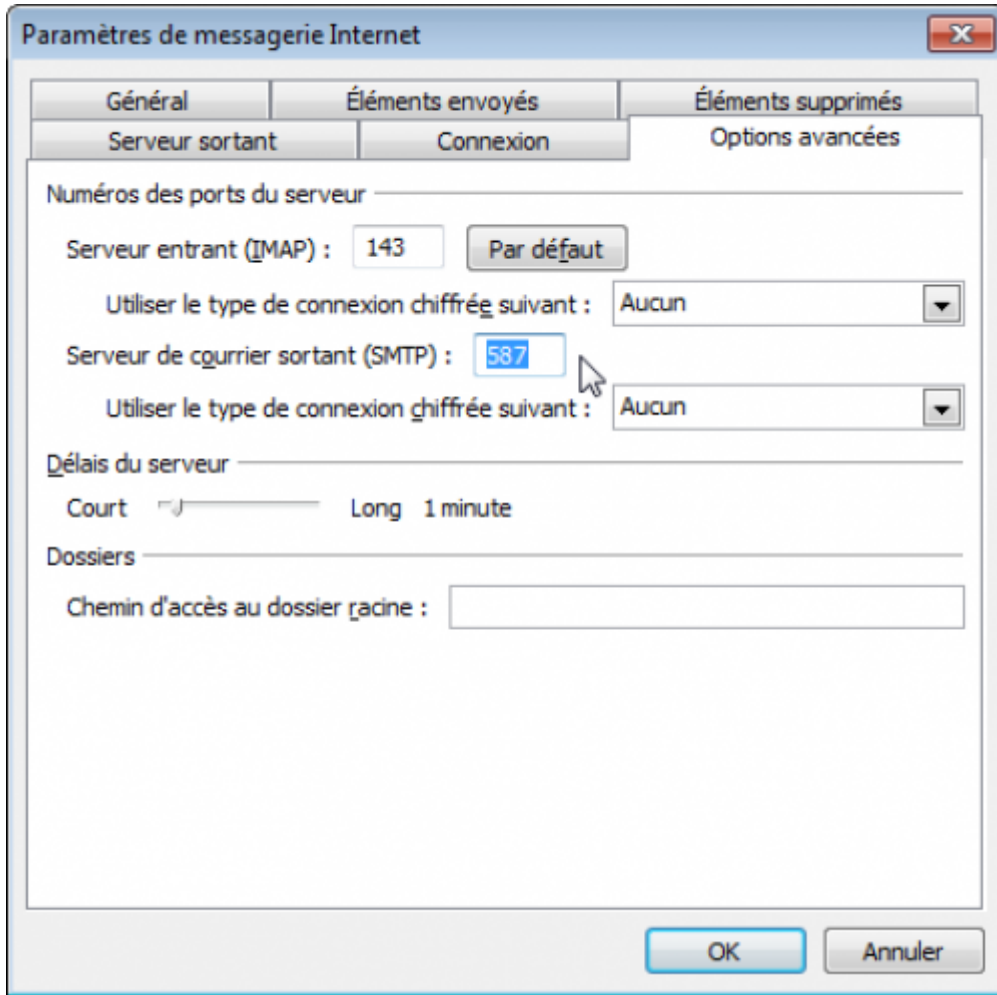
Paramètres de messagerie Internet

Général | Éléments envoyés | Éléments supprimés
Serveur sortant | Connexion | Options avancées

Numéros des ports du serveur

Serveur entrant (IMAP) : 143 Par défaut

Utiliser le type de connexion chiffrée suivant : Aucun

Serveur de courrier sortant (SMTP) : 587

Utiliser le type de connexion chiffrée suivant : Aucun

Délais du serveur

Court Long 1 minute

Dossiers

Chemin d'accès au dossier racine :

OK Annuler